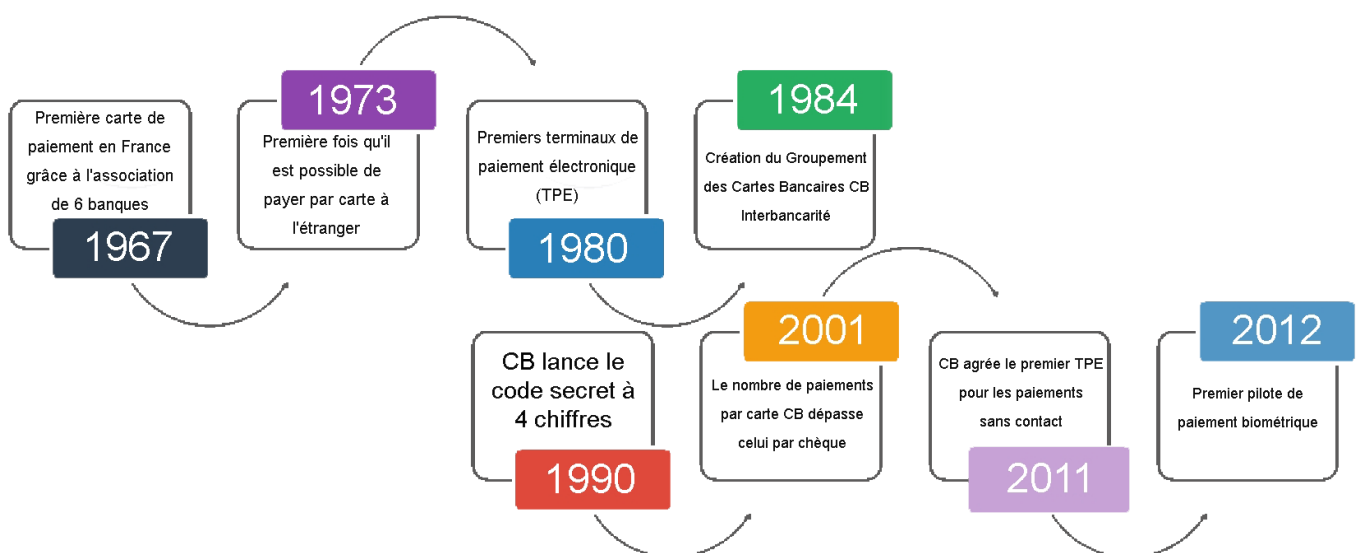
Première carte de paiement en France grâce à l'association de 6 banques

1967

1973

Première fois qu'il est possible de payer par carte à l'étranger

Premiers terminaux de paiement électronique (TPE)

1980

1984

Création du Groupement des Cartes Bancaires CB Interbancarité

CB lance le code secret à 4 chiffres

1990

2001

Le nombre de paiements par carte CB dépasse celui par chèque

CB agrée le premier TPE pour les paiements sans contact

2011

2012

Premier pilote de paiement biométrique